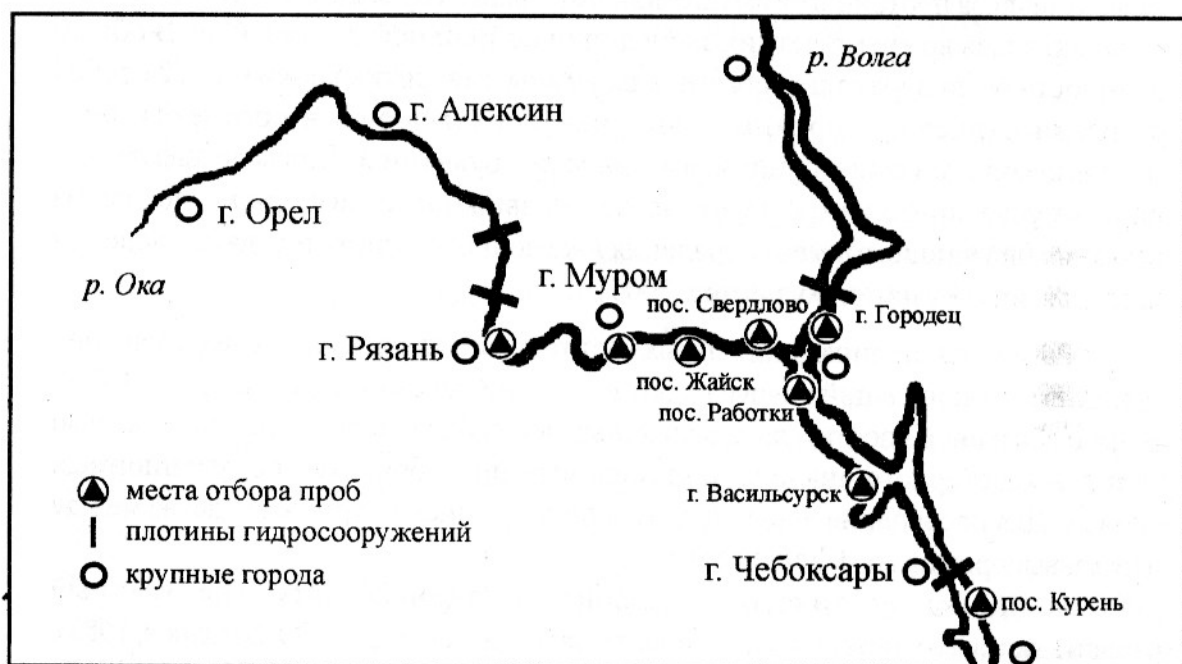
р. Волга

г. Алексин

г. Орел

р. Ока

г. Муром

пос. Свердлово

г. Городец

г. Рязань

пос. Жайск

пос. Работки

места отбора проб

плотины гидросооружений

крупные города

г. Васильсурск

г. Чебоксары

пос. Курень